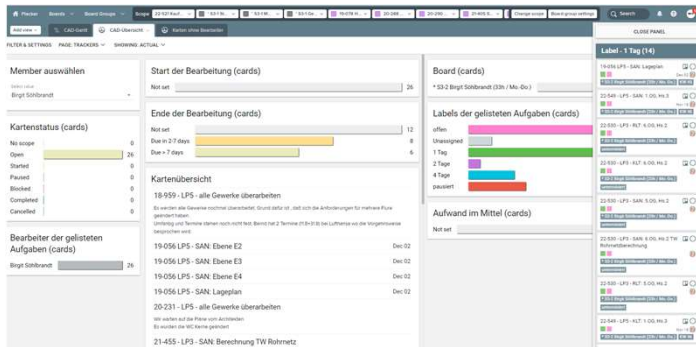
Pleaker Boards Board Groups Scope 22-527 Rauf... 53-1 Bi... 53-1 M... 53-1 Ge... 19-078 H... 20-288 ... 20-290 ... 21-405 S... Change scope Board group settings Search

Add view CAD-Gantt CAD-Übersicht Karten ohne Bearbeiter

FILTER & SETTINGS PAGE: TRACKERS SHOWING: ACTUAL

Member auswählen

Birgit Söhlbrandt

Kartenstatus (cards)

| | |
|---|---|
| No scope | 0 |
| Open | 26 |
| Started | 0 |
| Paused | 0 |
| Blocked | 0 |
| Completed | 0 |
| Cancelled | 0 |

Bearbeiter der gelisteten Aufgaben (cards)

Birgit Söhlbrandt 26

Start der Bearbeitung (cards)

Not set 26

Ende der Bearbeitung (cards)

| | |
|---|---|
| Not set | 12 |
| Due in 2-7 days | 8 |
| Due > 7 days | 6 |

Kartenübersicht

18-959 - LP5 - alle Gewerke überarbeiten

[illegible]

19-056 LP5 - SAN: Ebene E2 Dec 02

19-056 LP5 - SAN: Ebene E3 Dec 02

19-056 LP5 - SAN: Ebene E4 Dec 02

19-056 LP5 - SAN: Lageplan Dec 02

20-231 - LP5 - alle Gewerke überarbeiten

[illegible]

21-455 - LP3 - SAN: Berechnung TW Rohrnetz

Board (cards)

* 53-2 Birgit Söhlbrandt (33h / Mo.-Do.)

Labels der gelisteten Aufgaben (cards)

offen
Unassigned
1 Tag
2 Tage
4 Tage
pausiert

Aufwand im Mittel (cards)

Not set

CLOSE PANEL

Label - 1 Tag (14)

19-056 LP5 - SAN: Lageplan

22-549 - LP5 - SAN: 1.OG, Hs.3

22-530 - LP5 - RLT: 6.OG, Hs.2

22-530 - LP5 - SAN: 6.OG, Hs.2

22-530 - LP5 - SAN: 5.OG, Hs.2

22-530 - LP5 - SAN: 6.OG, Hs.2 TW Rohrnetzberechnung

22-530 - LP5 - SAN: 4.OG, Hs.2

22-530 - LP5 - RLT: 5.OG, Hs.2

22-549 - LP5 - KLT: 1.OG, Hs.3